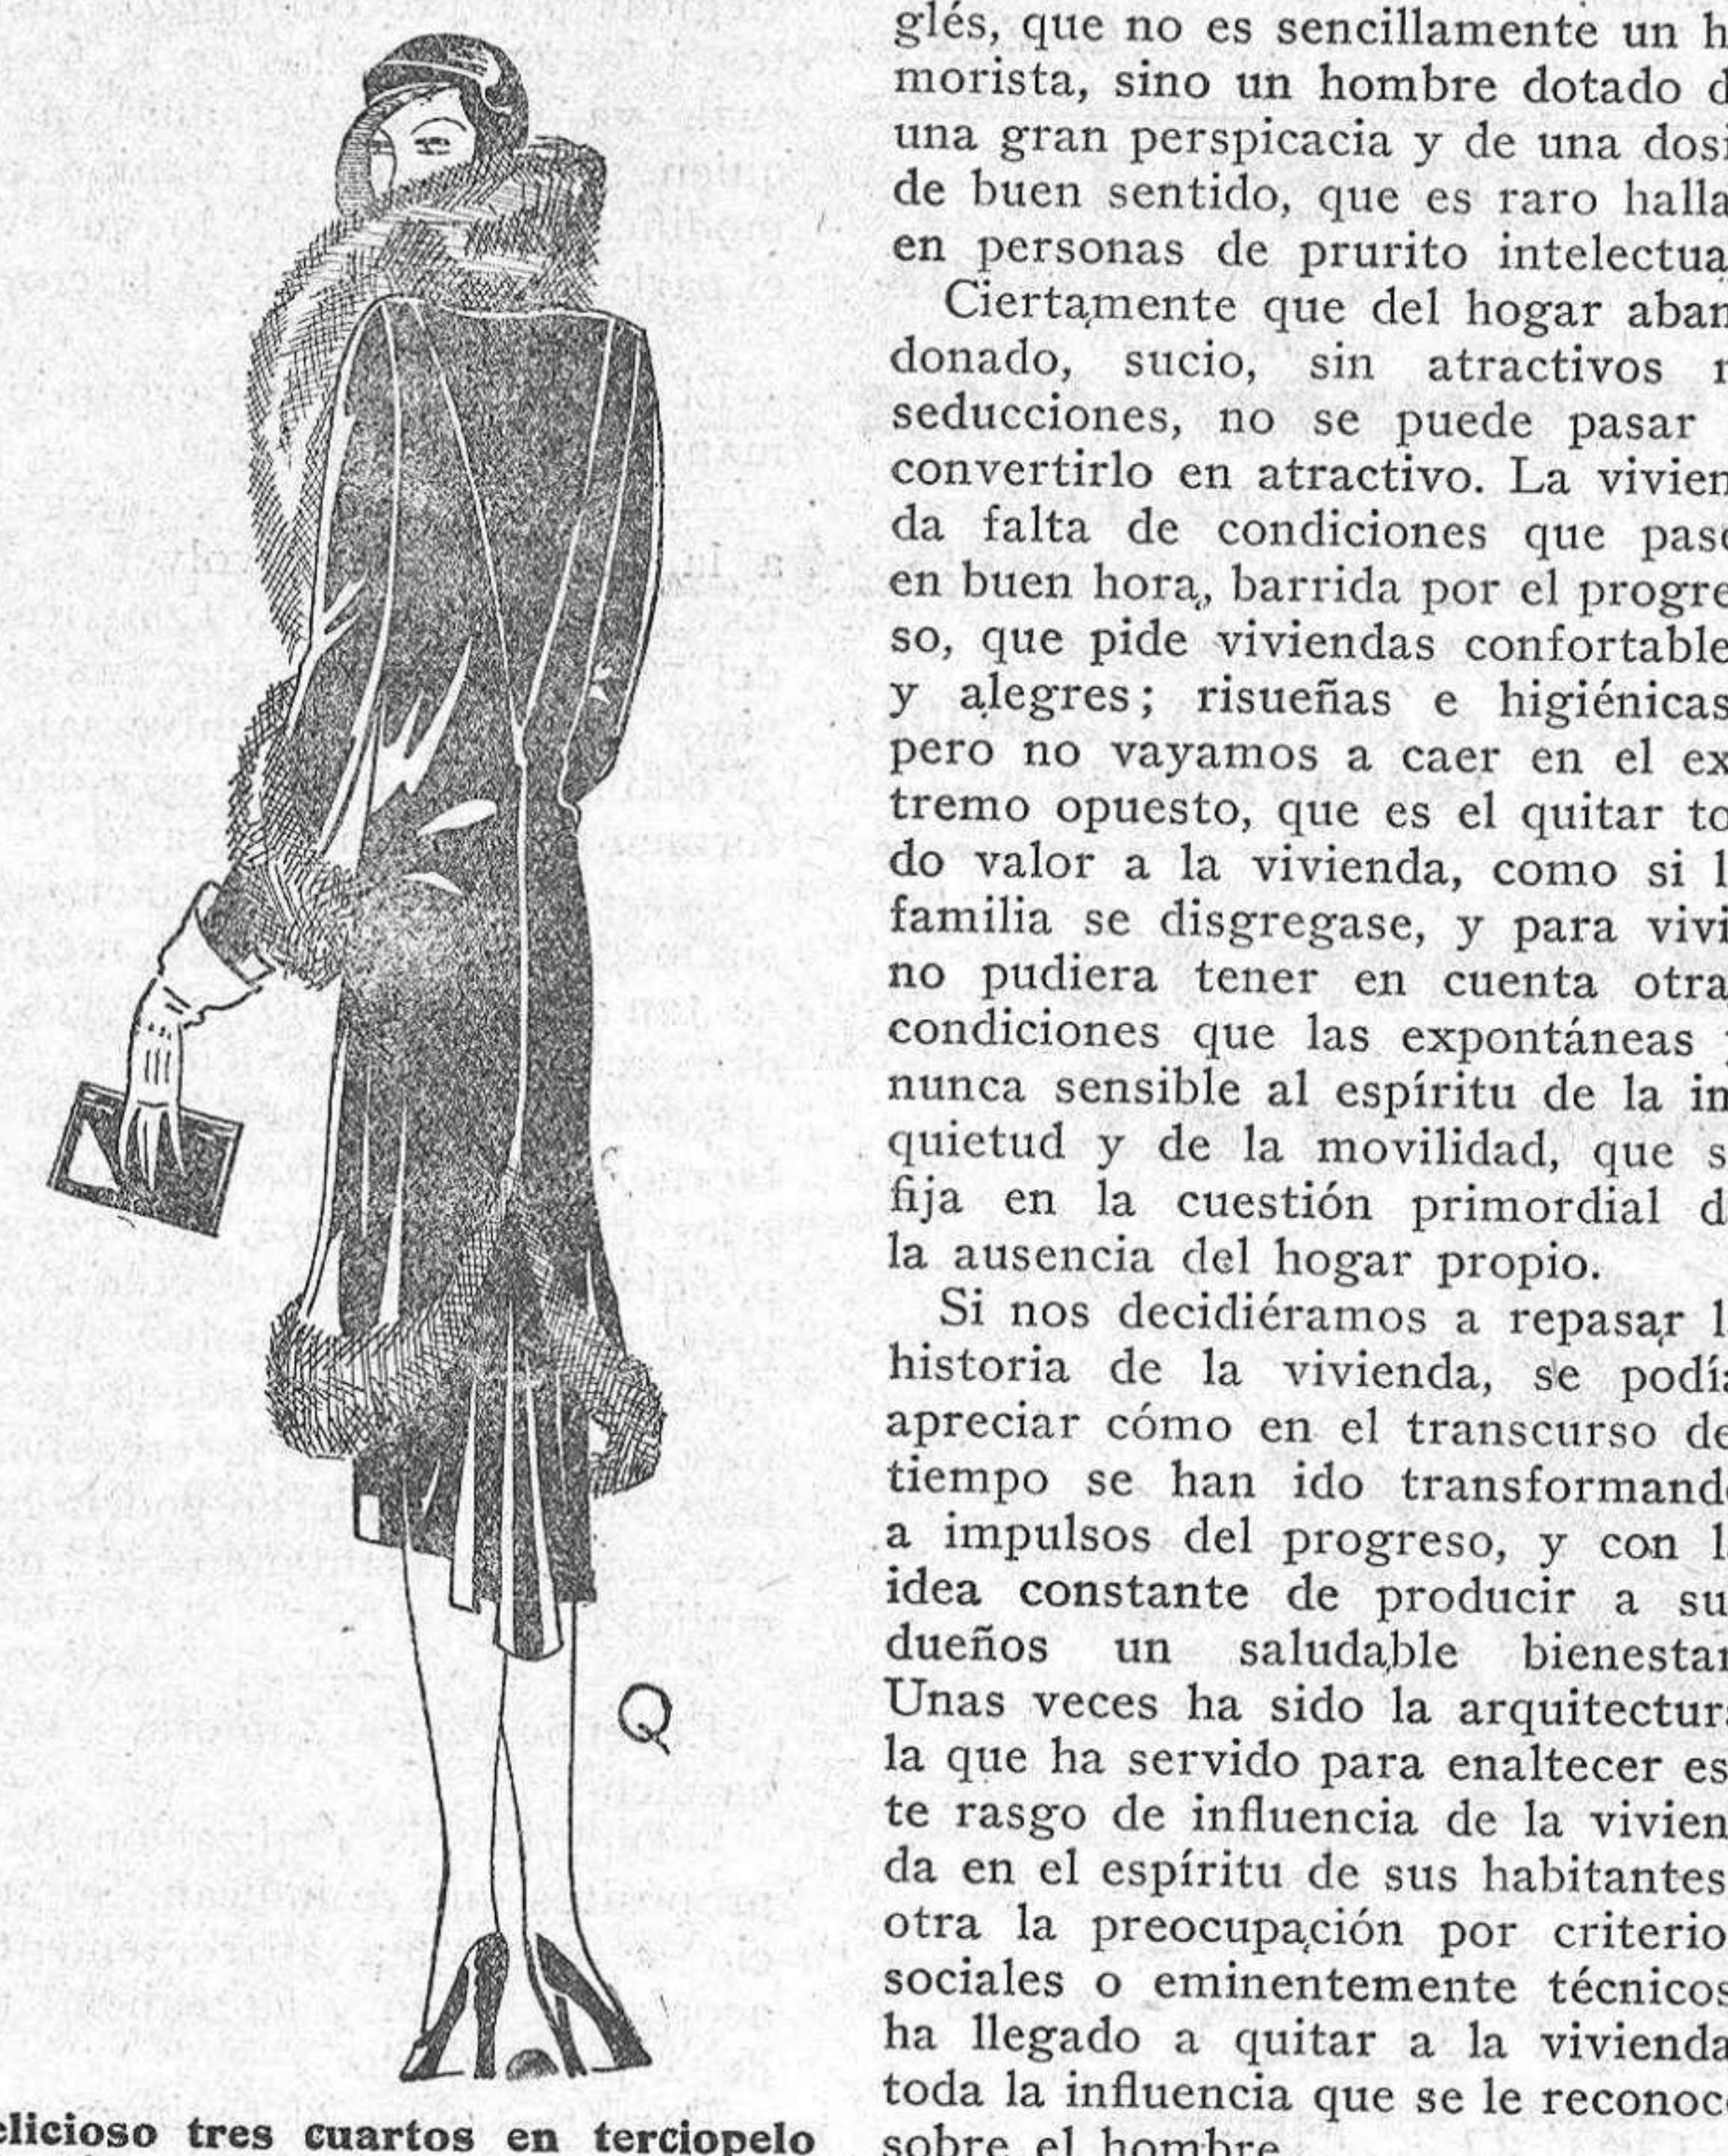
Q

elicioso tres cuartos en terciopelo

glés, que no es sencillamente un h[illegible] morista, sino un hombre dotado d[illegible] una gran perspicacia y de una dosi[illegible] de buen sentido, que es raro halla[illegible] en personas de prurito intelectua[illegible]

Ciertamente que del hogar aban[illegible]donado, sucio, sin atractivos n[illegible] seducciones, no se puede pasar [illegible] convertirlo en atractivo. La vivien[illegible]da falta de condiciones que pas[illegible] en buen hora, barrida por el progre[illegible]so, que pide viviendas confortable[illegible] y alegres; risueñas e higiénicas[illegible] pero no vayamos a caer en el ex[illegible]tremo opuesto, que es el quitar to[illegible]do valor a la vivienda, como si l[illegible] familia se disgregase, y para vivi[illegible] no pudiera tener en cuenta otra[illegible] condiciones que las expontáneas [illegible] nunca sensible al espíritu de la in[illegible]quietud y de la movilidad, que s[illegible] fija en la cuestión primordial d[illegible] la ausencia del hogar propio.

Si nos decidiéramos a repasar l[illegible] historia de la vivienda, se podí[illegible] apreciar cómo en el transcurso de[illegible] tiempo se han ido transformand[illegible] a impulsos del progreso, y con l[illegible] idea constante de producir a su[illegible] dueños un saludable bienesta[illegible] Unas veces ha sido la arquitectur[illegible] la que ha servido para enaltecer es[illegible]te rasgo de influencia de la vivien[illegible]da en el espíritu de sus habitantes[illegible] otra la preocupación por criterio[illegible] sociales o eminentemente técnicos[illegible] ha llegado a quitar a la vivienda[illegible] toda la influencia que se le reconoc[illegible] sobre el hombre.